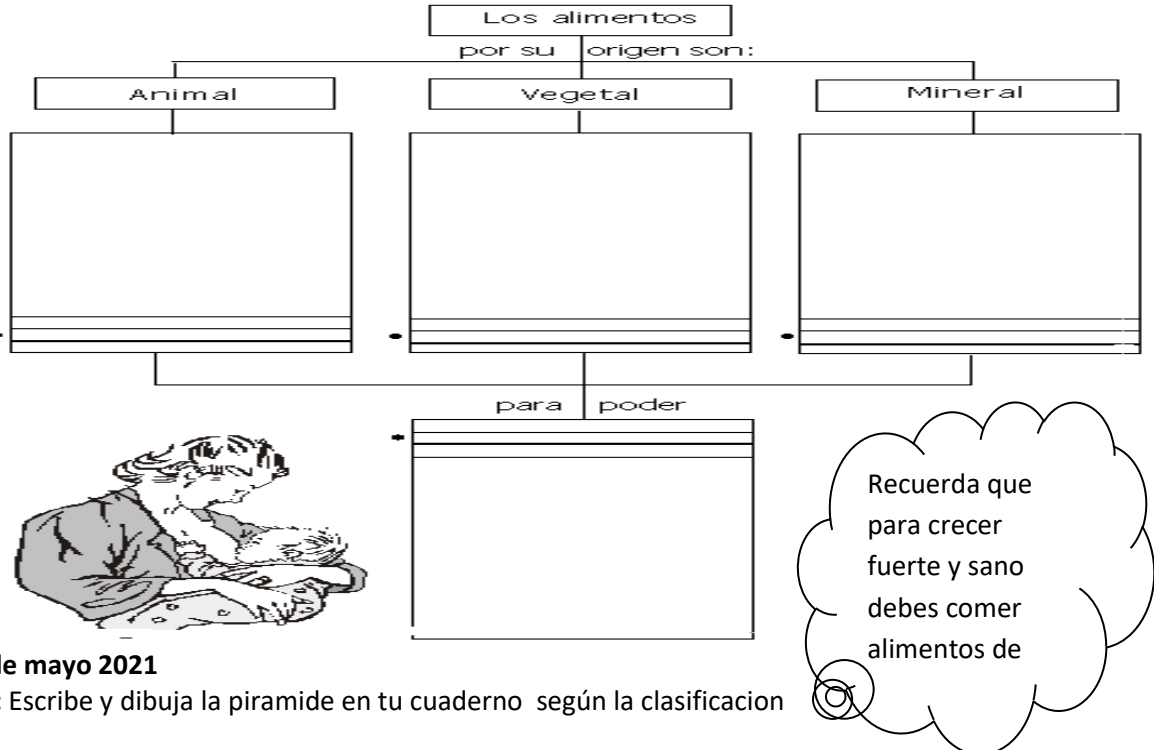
Los alimentos

por su origen son:

Animal

Vegetal

Mineral

para poder

Recuerda que para crecer fuerte y sano debes comer alimentos de

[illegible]e mayo 2021

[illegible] Escribe y dibuja la piramide en tu cuaderno según la clasificacion